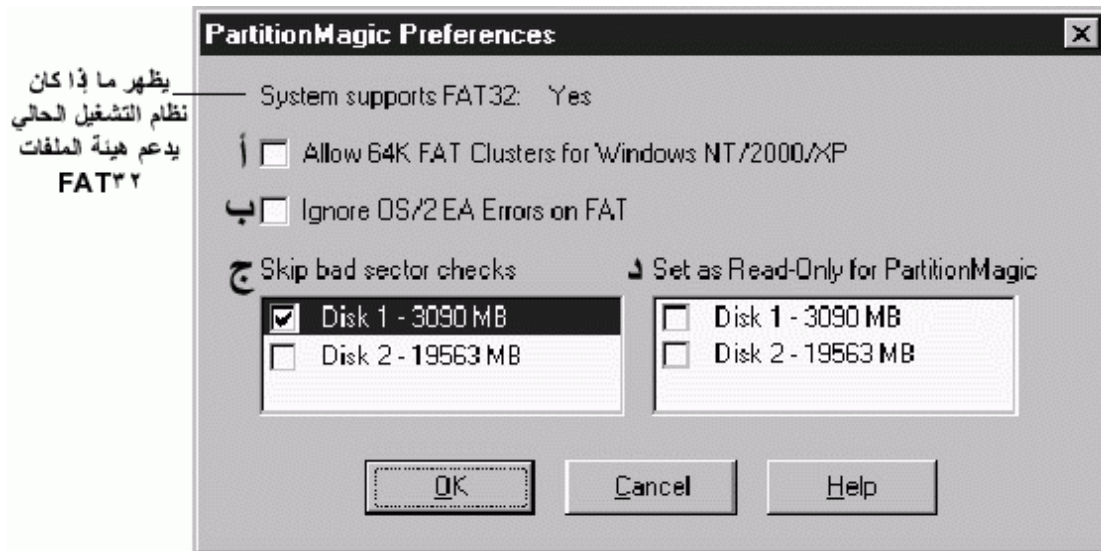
يظهر ما إذا كان نظام التشغيل الحالي يدعم هيئة الملفات FAT٣٢

PartitionMagic Preferences

System supports FAT32: Yes

أ Allow 64K FAT Clusters for Windows NT/2000/XP

ب Ignore OS/2 EA Errors on FAT

ج Skip bad sector checks

Disk 1 - 3090 MB
Disk 2 - 19563 MB

د Set as Read-Only for PartitionMagic

Disk 1 - 3090 MB
Disk 2 - 19563 MB

OK Cancel Help